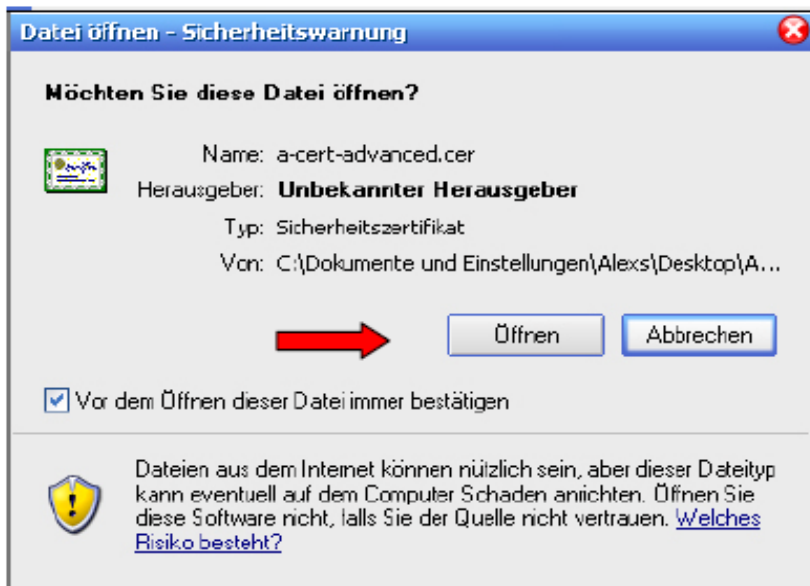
Datei öffnen - Sicherheitswarnung

Möchten Sie diese Datei öffnen?

Name: a-cert-advanced.cer
Herausgeber: Unbekannter Herausgeber
Typ: Sicherheitszertifikat
Von: C:\Dokumente und Einstellungen\Alexs\Desktop\A...

Öffnen Abbrechen

Vor dem Öffnen dieser Datei immer bestätigen

Dateien aus dem Internet können nützlich sein, aber dieser Dateityp kann eventuell auf dem Computer Schaden anrichten. Öffnen Sie diese Software nicht, falls Sie der Quelle nicht vertrauen. Welches Risiko besteht?